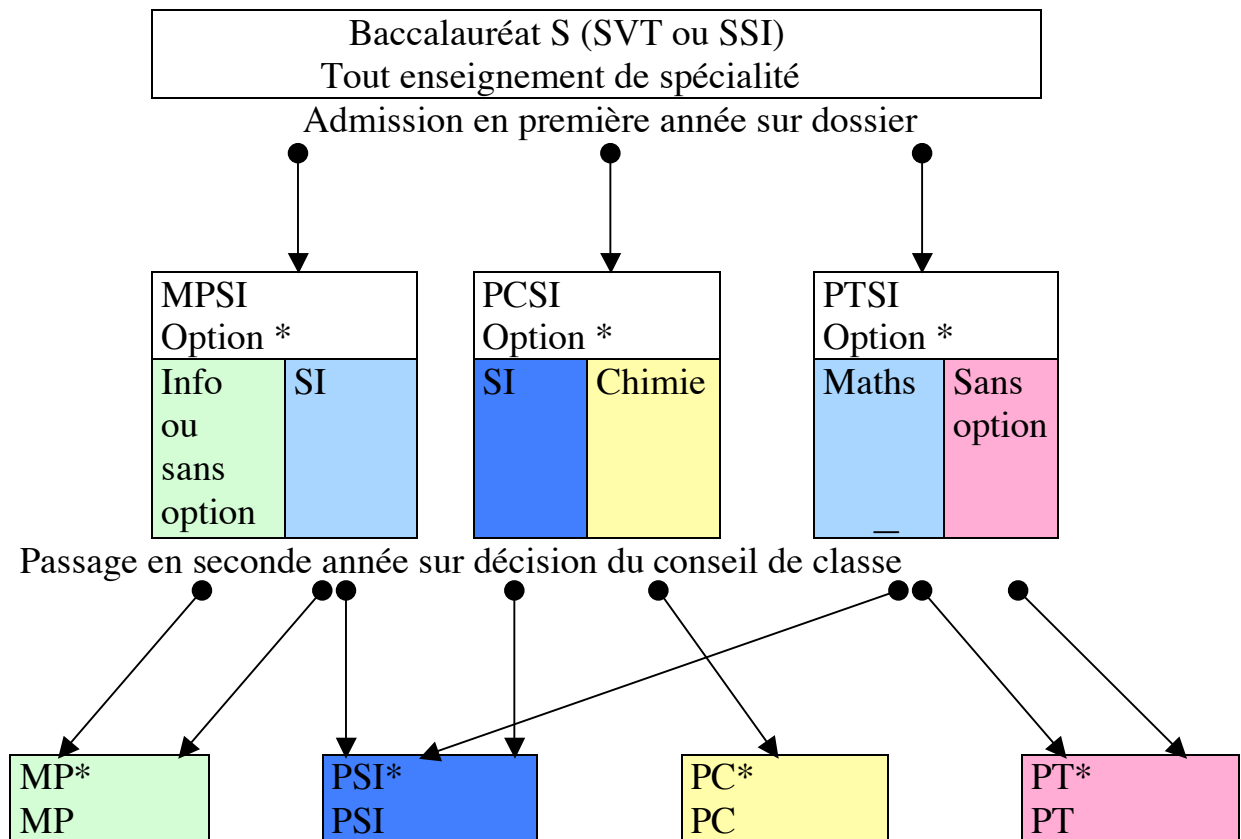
Baccalauréat S (SVT ou SSI)
Tout enseignement de spécialité

Admission en première année sur dossier

MPSI
Option *

Info ou sans option

SI

PCSI
Option *

SI

Chimie

PTSI
Option *

Maths

Sans option

Passage en seconde année sur décision du conseil de classe

MP*
MP

PSI*
PSI

PC*
PC

PT*
PT